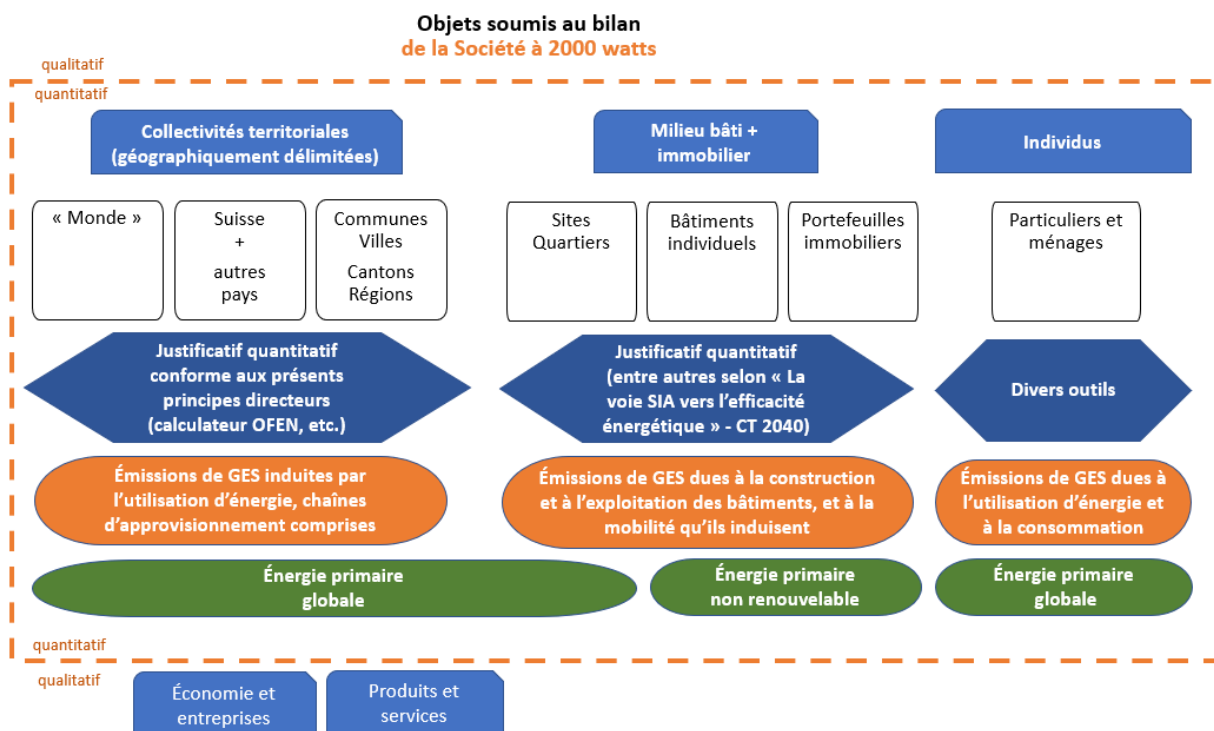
Objets soumis au bilan
de la Société à 2000 watts

qualitatif

quantitatif

Collectivités territoriales (géographiquement délimitées)

Milieu bâti + immobilier

Individus

« Monde »

Suisse + autres pays

Communes Villes Cantons Régions

Sites Quartiers

Bâtiments individuels

Portefeuilles immobiliers

Particuliers et ménages

Justificatif quantitatif conforme aux présents principes directeurs (calculateur OFEN, etc.)

Justificatif quantitatif (entre autres selon « La voie SIA vers l'efficacité énergétique » - CT 2040)

Divers outils

Émissions de GES induites par l'utilisation d'énergie, chaînes d'approvisionnement comprises

Émissions de GES dues à la construction et à l'exploitation des bâtiments, et à la mobilité qu'ils induisent

Émissions de GES dues à l'utilisation d'énergie et à la consommation

Énergie primaire globale

Énergie primaire non renouvelable

Énergie primaire globale

quantitatif

qualitatif

Économie et entreprises

Produits et services